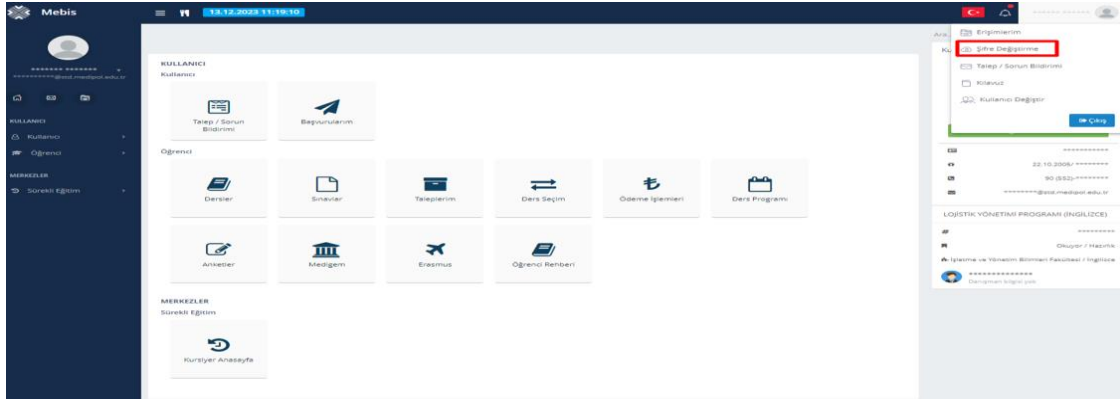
Mebis

13.12.2023 11:19:10

*******@std.medipol.edu.tr

KULLANICI
Kullanıcı
Öğrenci

MERKEZLER
Sürekli Eğitim

KULLANICI
Kullanıcı

Talep / Sorun Bildirimi

Başvurularım

Öğrenci

Dersler

Sınavlar

Taleplerim

Ders Seçim

Ödeme İşlemleri

Ders Programı

Anketler

Medigem

Erasmus

Öğrenci Rehberi

MERKEZLER
Sürekli Eğitim

Kursiyer Anasayfa

Erişimlerim
Şifre Değiştirme
Talep / Sorun Bildirimi
Kılavuz
Kullanıcı Değiştir
Çıkış

**********

22.10.2006/ ********

90 (552)-********

*******@std.medipol.edu.tr

LOJİSTİK YÖNETİMİ PROGRAMI (İNGİLİZCE)

**********

Okuyor / Hazırlık

İşletme ve Yönetim Bilimleri Fakültesi / İngilizce

**************
Danışman bilgisi yok